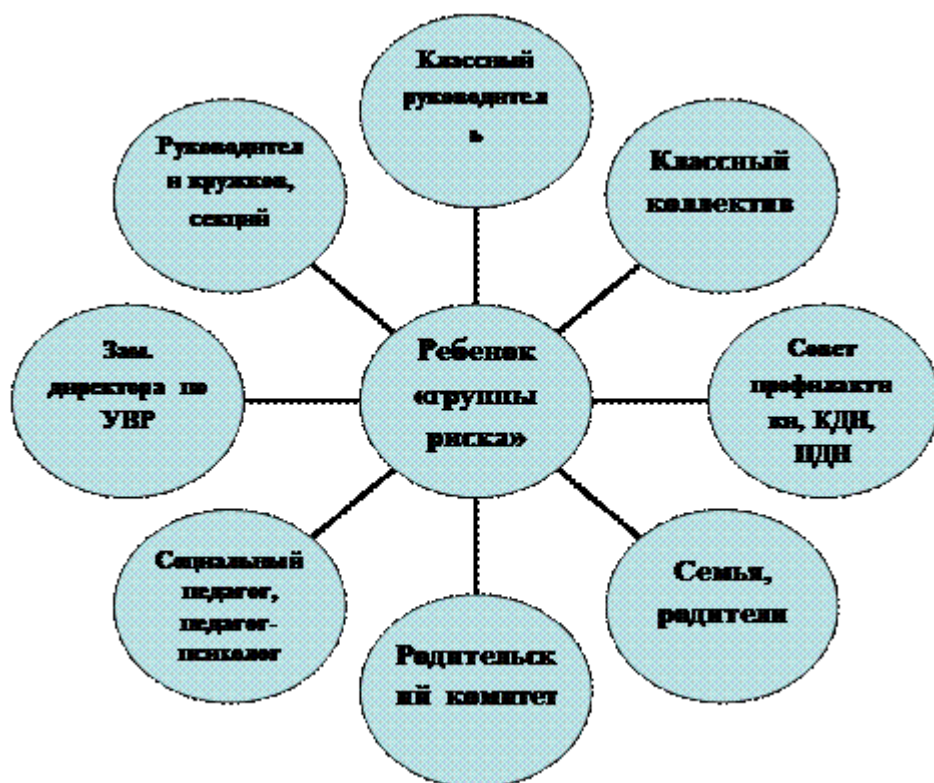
Ребенок «группы риска»

Классный руководитель

Классный коллектив

Совет профилактики, КДН, ПДН

Семья, родители

Родительский комитет

Социальный педагог, педагог-психолог

Зам. директора по УВР

Руководители кружков, секций